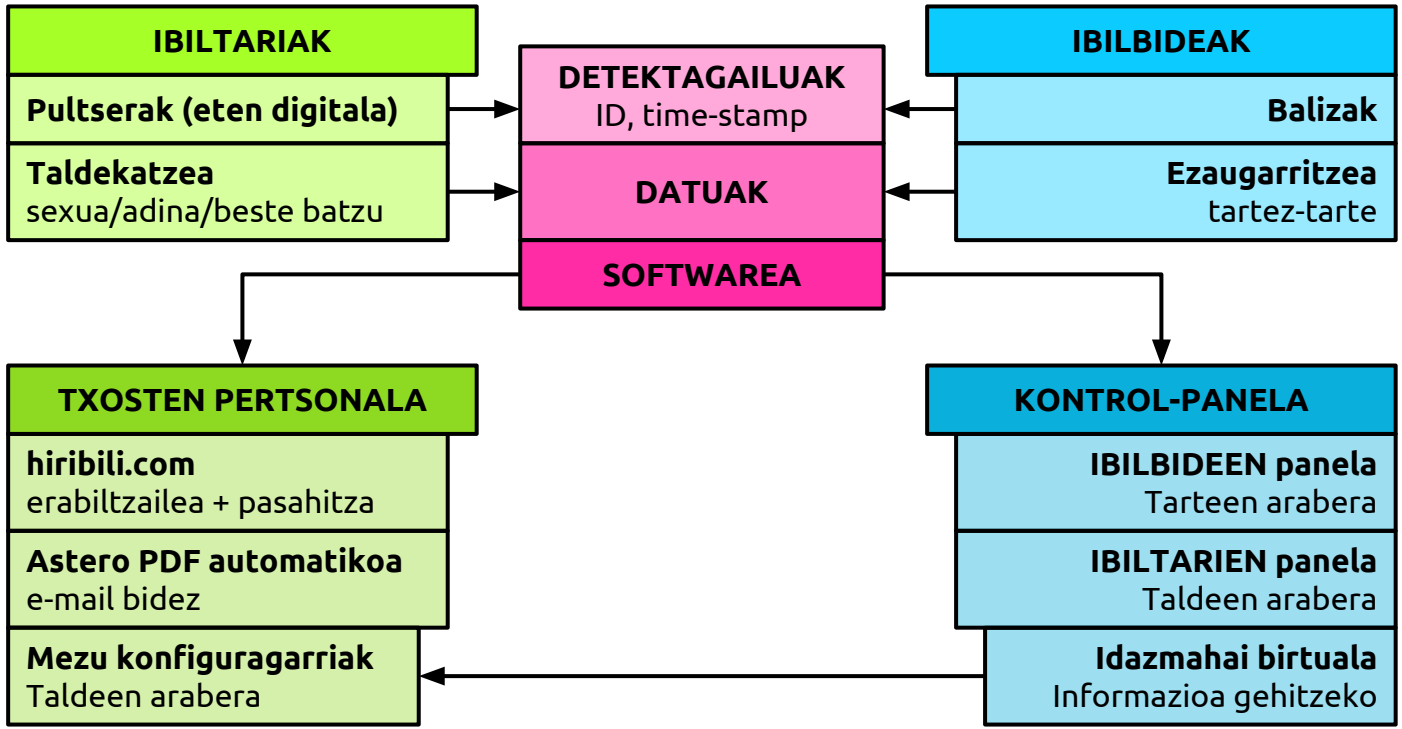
IBILTARIAK

Pultserak (eten digitala)

Taldekatzea
sexua/adina/beste batzu

DETEKTAGAILUAK
ID, time-stamp

DATUAK

SOFTWAREA

IBILBIDEAK

Balizak

Ezaugarritzea
tartez-tarte

TXOSTEN PERTSONALA

hiribili.com
erabiltzailea + pasahitza

Astero PDF automatikoa
e-mail bidez

Mezu konfiguragarriak
Taldeen arabera

KONTROL-PANELA

IBILBIDEEN panela
Tarteen arabera

IBILTARIEN panela
Taldeen arabera

Idazmahai birtuala
Informazioa gehitzeko